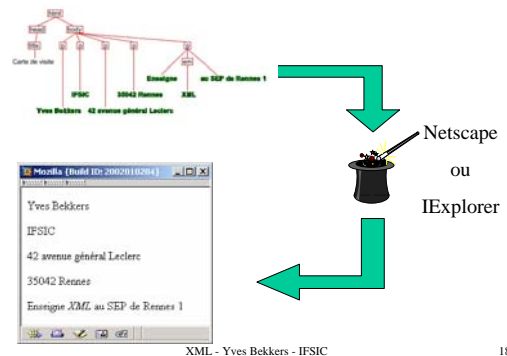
html
head
body
title
Carte de visite
IFSIC
35042 Rennes
Enseigne
em
au SEP de Rennes 1
XML
Yves Bekkers
42 avenue général Leclerc

Netscape

ou

IExplorer

Mozilla {Build ID: 2002010204}

Yves Bekkers

IFSIC

42 avenue général Leclerc

35042 Rennes

Enseigne *XML* au SEP de Rennes 1

XML - Yves Bekkers - IFSIC

18